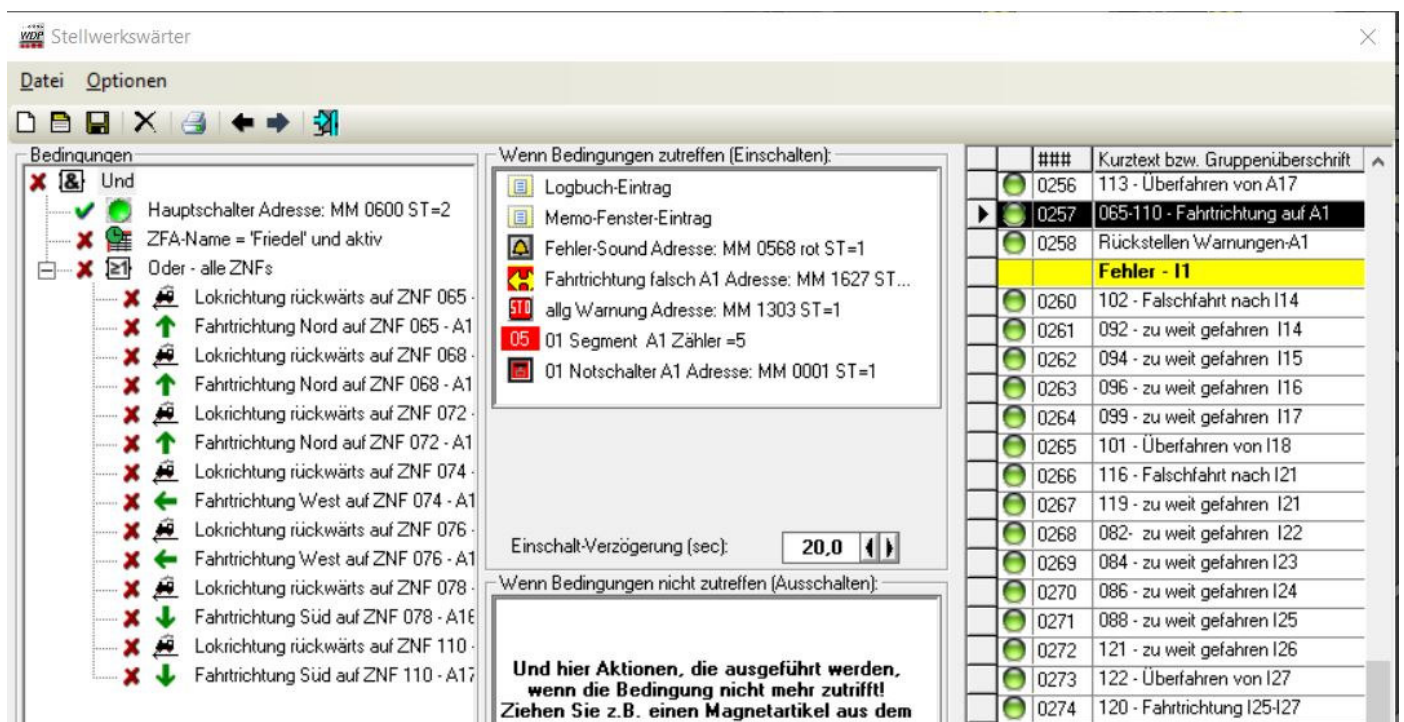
WDP Stellwerkswärter

Datei Optionen

Bedingungen

Und
Hauptschalter Adresse: MM 0600 ST=2
ZFA-Name = 'Friedel' und aktiv
Oder - alle ZNFs
Lokrichtung rückwärts auf ZNF 065 -
Fahrtrichtung Nord auf ZNF 065 - A1
Lokrichtung rückwärts auf ZNF 068 -
Fahrtrichtung Nord auf ZNF 068 - A1
Lokrichtung rückwärts auf ZNF 072 -
Fahrtrichtung Nord auf ZNF 072 - A1
Lokrichtung rückwärts auf ZNF 074 -
Fahrtrichtung West auf ZNF 074 - A1
Lokrichtung rückwärts auf ZNF 076 -
Fahrtrichtung West auf ZNF 076 - A1
Lokrichtung rückwärts auf ZNF 078 -
Fahrtrichtung Süd auf ZNF 078 - A1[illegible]
Lokrichtung rückwärts auf ZNF 110 -
Fahrtrichtung Süd auf ZNF 110 - A1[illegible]

Wenn Bedingungen zutreffen (Einschalten):

Logbuch-Eintrag
Memo-Fenster-Eintrag
Fehler-Sound Adresse: MM 0568 rot ST=1
Fahrtrichtung falsch A1 Adresse: MM 1627 ST...
allg Warnung Adresse: MM 1303 ST=1
05 01 Segment A1 Zähler =5
01 Notschalter A1 Adresse: MM 0001 ST=1

Einschalt-Verzögerung (sec): 20,0

Wenn Bedingungen nicht zutreffen (Ausschalten):

Und hier Aktionen, die ausgeführt werden, wenn die Bedingung nicht mehr zutrifft! Ziehen Sie z.B. einen Magnetartikel aus dem

| ### | Kurztext bzw. Gruppenüberschrift |
|---|---|
| 0256 | 113 - Überfahren von A17 |
| 0257 | 065-110 - Fahrtrichtung auf A1 |
| 0258 | Rückstellen Warnungen-A1 |
| | Fehler - I1 |
| 0260 | 102 - Falschfahrt nach I14 |
| 0261 | 092 - zu weit gefahren I14 |
| 0262 | 094 - zu weit gefahren I15 |
| 0263 | 096 - zu weit gefahren I16 |
| 0264 | 099 - zu weit gefahren I17 |
| 0265 | 101 - Überfahren von I18 |
| 0266 | 116 - Falschfahrt nach I21 |
| 0267 | 119 - zu weit gefahren I21 |
| 0268 | 082- zu weit gefahren I22 |
| 0269 | 084 - zu weit gefahren I23 |
| 0270 | 086 - zu weit gefahren I24 |
| 0271 | 088 - zu weit gefahren I25 |
| 0272 | 121 - zu weit gefahren I26 |
| 0273 | 122 - Überfahren von I27 |
| 0274 | 120 - Fahrtrichtung I25-I27 |